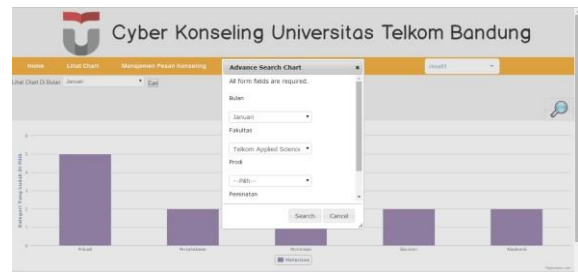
Cyber Konseling Universitas Telkom Bandung

Home Lihat Chart Manajemen Pesan Konseling

Lihat Chart Di Bulan Januari Cari

Advance Search Chart ×

All form fields are required.

Bulan

Januari

Fakultas

Telkom Applied Scienc

Prodi

--Pilih--

Peminatan

Search Cancel

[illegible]

Kategori Yang Sudah Di Pilih

Pribadi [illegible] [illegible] Karier Akademik

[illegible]